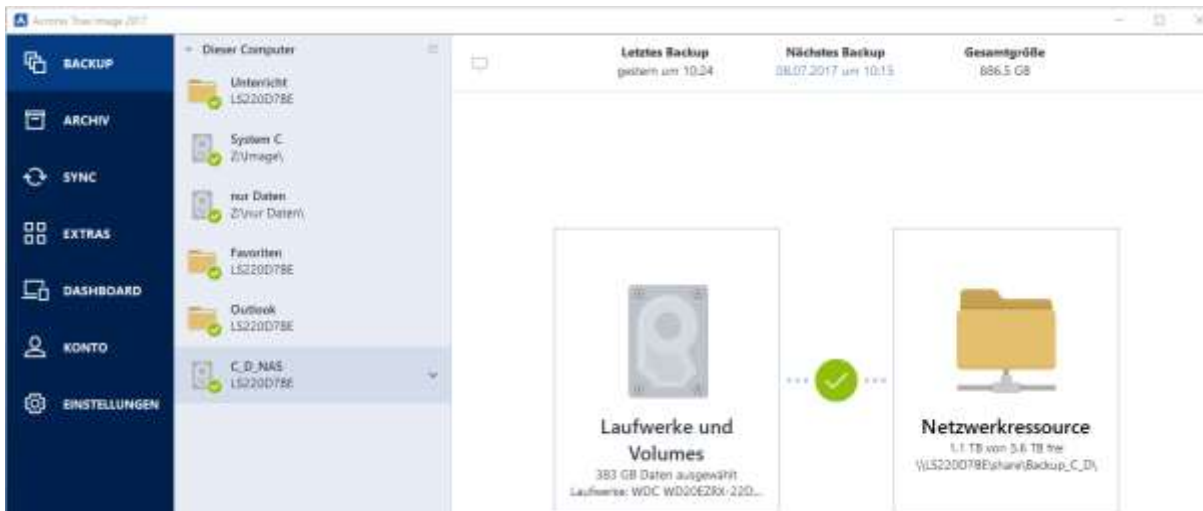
Acronis True Image 2017

BACKUP
ARCHIV
SYNC
EXTRAS
DASHBOARD
KONTO
EINSTELLUNGEN

Dieser Computer

Unterricht
LS220D78E

System C
Z:\Image\

nur Daten
Z:\nur Daten\

Favoriten
LS220D78E

Outlook
LS220D78E

C_D_NAS
LS220D78E

Letztes Backup
gestern um 10:24

Nächstes Backup
08.07.2017 um 10:15

Gesamtgröße
886.5 GB

Laufwerke und Volumes
383 GB Daten ausgewählt
Laufwerke: WDC WD20EZRX-22D...

Netzwerkressource
1.1 TB von 5.6 TB frei
\\LS220D78E\share\Backup_C_D\